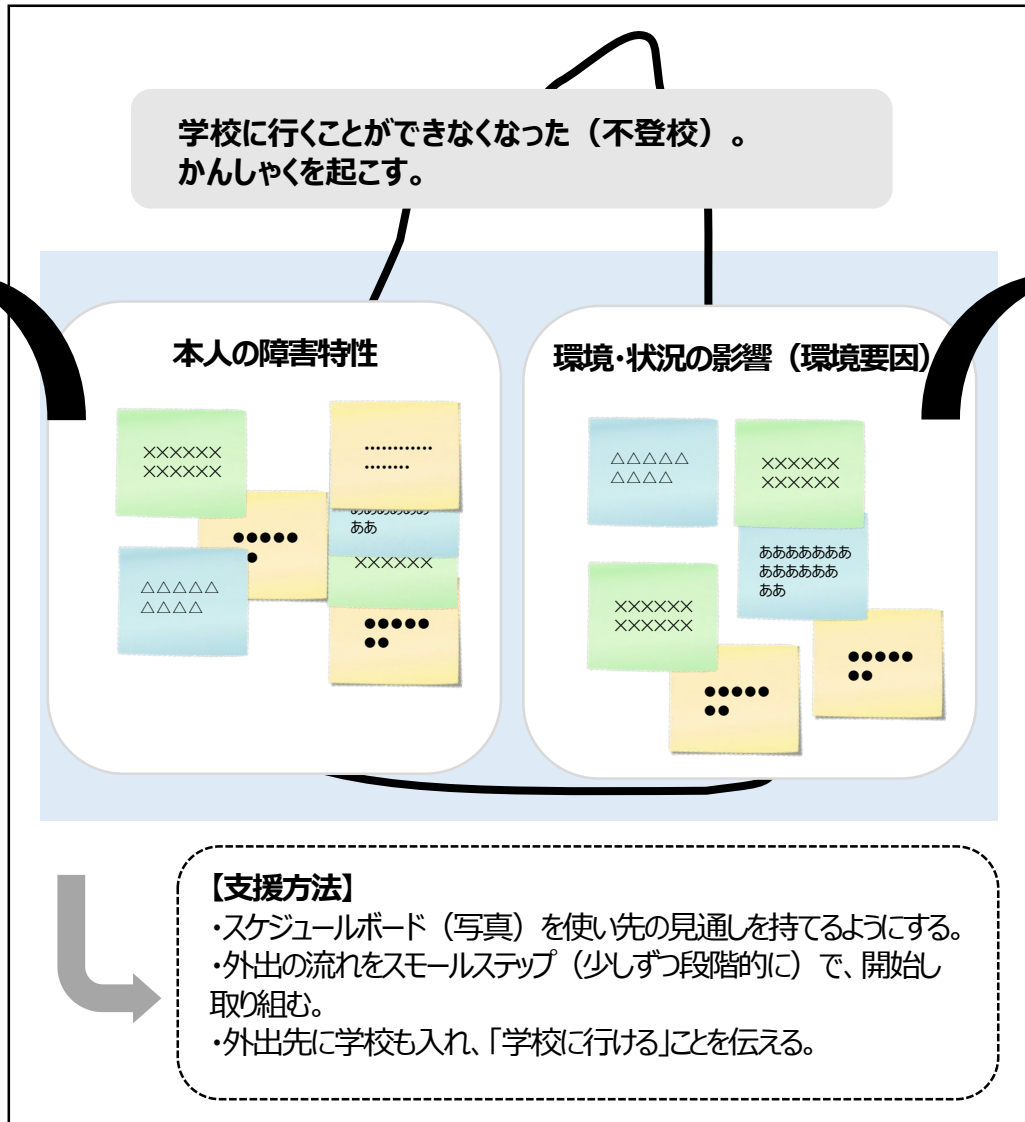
学校に行くことができなくなった（不登校）。
かんしゃくを起こす。

本人の障害特性

××××××
××××××

…………
………

●●●●●
●

ああああああ
ああ

××××××

△△△△△
△△△△

●●●●●
●●

環境・状況の影響（環境要因）

△△△△△
△△△△

××××××
××××××

ああああああああ
ああああああ
ああ

××××××
××××××

●●●●●
●●

●●●●●
●●

【支援方法】
・スケジュールボード（写真）を使い先の見通しを持てるようにする。
・外出の流れをスモールステップ（少しずつ段階的に）で、開始し取り組む。
・外出先に学校も入れ、「学校に行ける」ことを伝える。